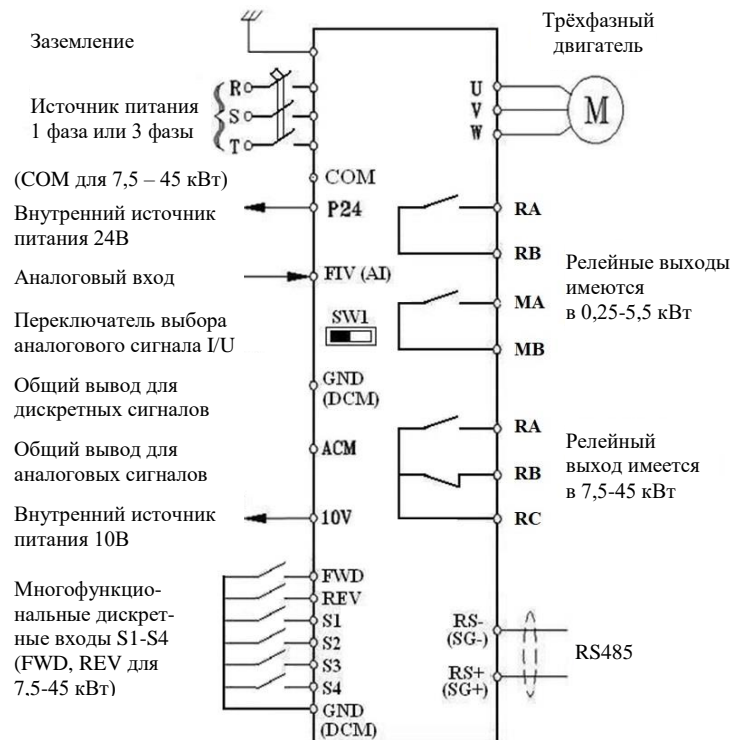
Заземление

Трёхфазный двигатель

Источник питания 1 фаза или 3 фазы

R
S
T

U
V
W

M

(COM для 7,5 – 45 кВт)

COM

Внутренний источник питания 24В

P24

RA

RB

Релейные выходы имеются в 0,25-5,5 кВт

Аналоговый вход

FIV (AI)

MA

Переключатель выбора аналогового сигнала I/U

SW1

MB

Общий вывод для дискретных сигналов

GND (DCM)

RA

Общий вывод для аналоговых сигналов

ACM

Релейный выход имеется в 7,5-45 кВт

RB

Внутренний источник питания 10В

10V

RC

Многофункциональные дискретные входы S1-S4 (FWD, REV для 7,5-45 кВт)

FWD
REV
S1
S2
S3
S4
GND (DCM)

RS- (SG-)

RS+ (SG+)

RS485